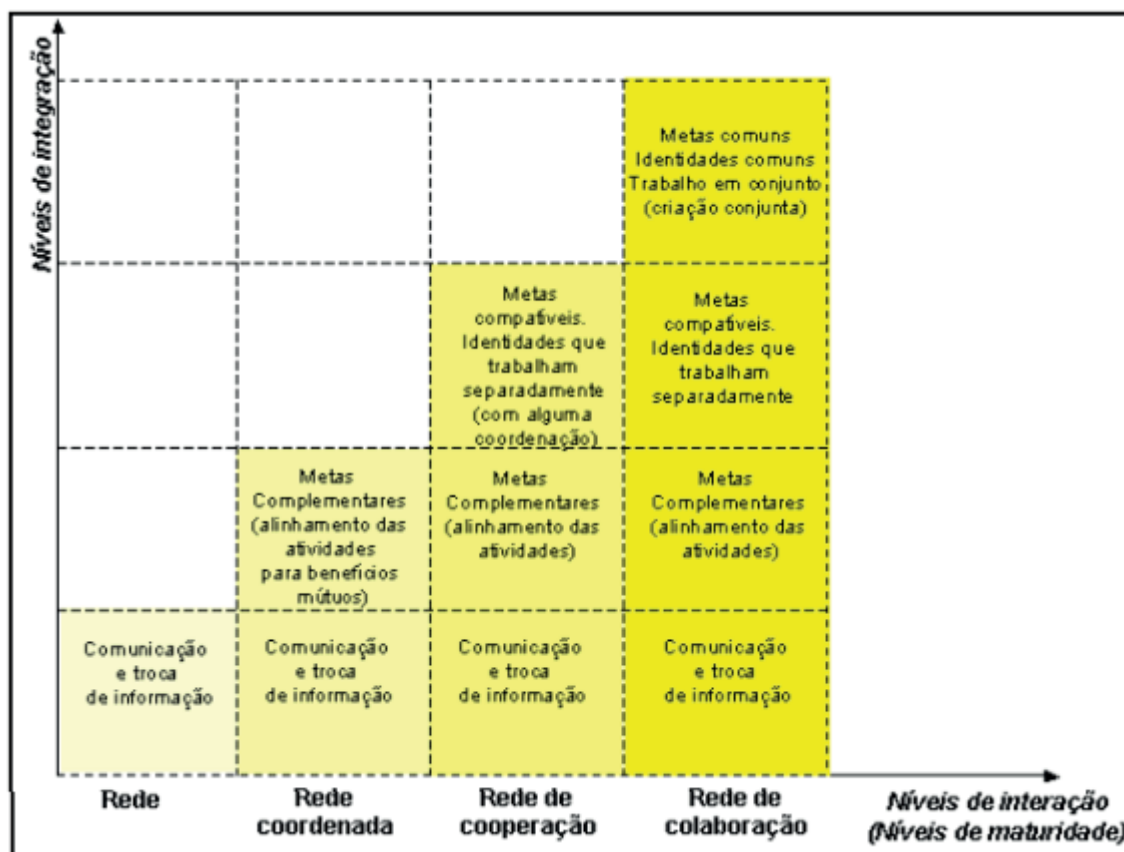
Níveis de integração

|  |  |  |  |
|---|---|---|---|
|  |  |  | Metas comuns Identidades comuns Trabalho em conjunto (criação conjunta) |
|  |  | Metas compatíveis. Identidades que trabalham separadamente (com alguma coordenação) | Metas compatíveis. Identidades que trabalham separadamente |
|  | Metas Complementares (alinhamento das atividades para benefícios mútuos) | Metas Complementares (alinhamento das atividades) | Metas Complementares (alinhamento das atividades) |
| Comunicação e troca de informação | Comunicação e troca de informação | Comunicação e troca de informação | Comunicação e troca de informação |
| Rede | Rede coordenada | Rede de cooperação | Rede de colaboração |

Níveis de interação (Níveis de maturidade)